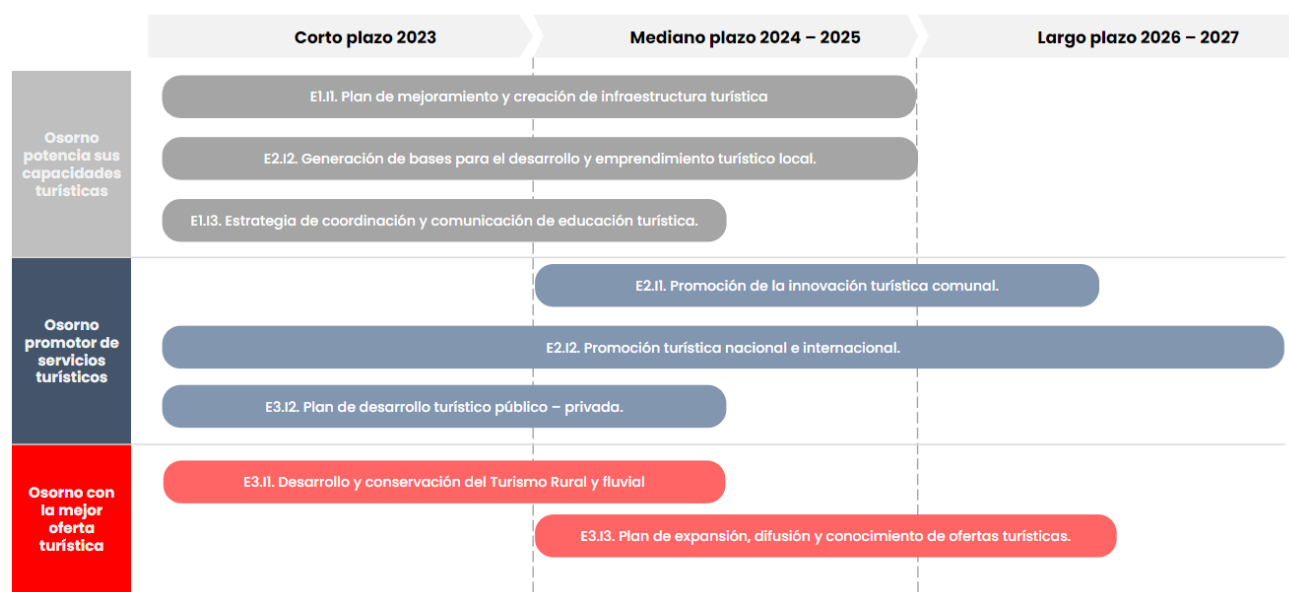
Corto plazo 2023

Mediano plazo 2024 – 2025

Largo plazo 2026 – 2027

Osorno potencia sus capacidades turísticas

E1.I1. Plan de mejoramiento y creación de infraestructura turística

E2.I2. Generación de bases para el desarrollo y emprendimiento turístico local.

E1.I3. Estrategia de coordinación y comunicación de educación turística.

Osorno promotor de servicios turísticos

E2.I1. Promoción de la innovación turística comunal.

E2.I2. Promoción turística nacional e internacional.

E3.I2. Plan de desarrollo turístico público – privada.

Osorno con la mejor oferta turística

E3.I1. Desarrollo y conservación del Turismo Rural y fluvial

E3.I3. Plan de expansión, difusión y conocimiento de ofertas turísticas.